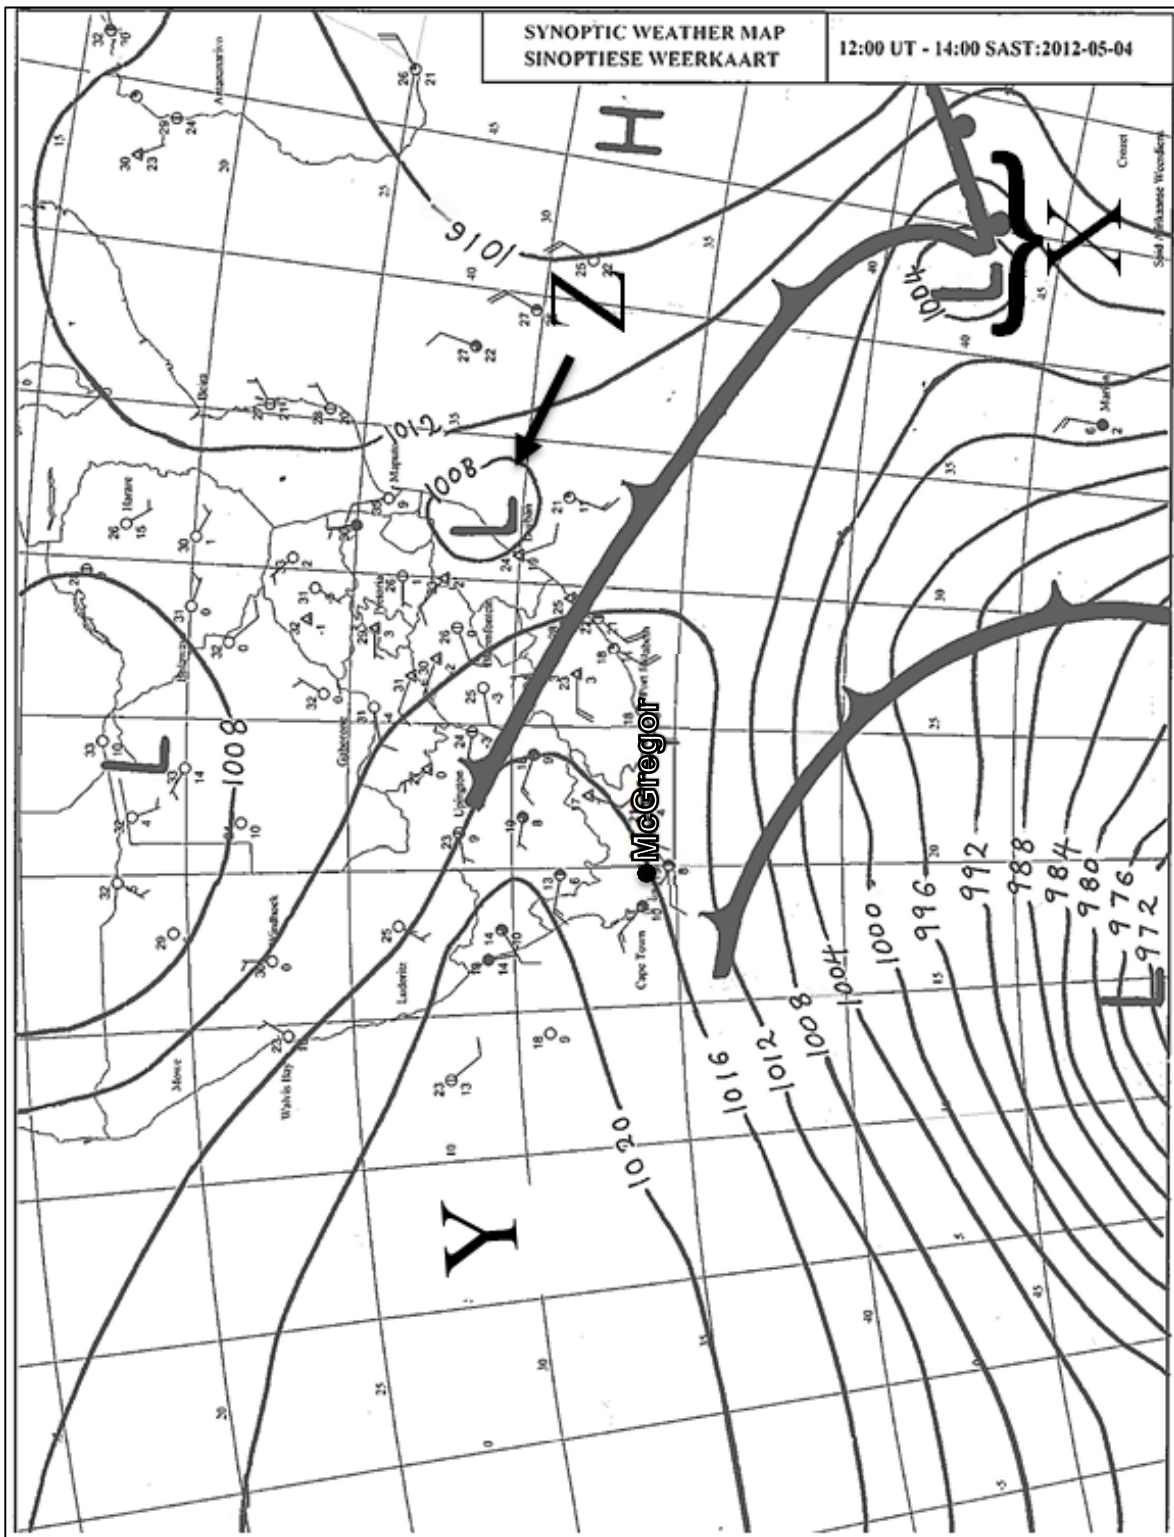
SYNOPTIC WEATHER MAP
SINOPTIESE WEERKAART

12:00 UT - 14:00 SAST:2012-05-04

H

1016

Z

X

1004

L

1012

1008

L

L

1008

McGregor

Y

1020

1016

1012

1008

1004

1000

996

992

988

984

980

976

972

L

Upington

Cape Town

Port Elizabeth

Durban

Maputo

Harare

Gaborone

Luderitz

Walvis Bay

Marion

Crozet